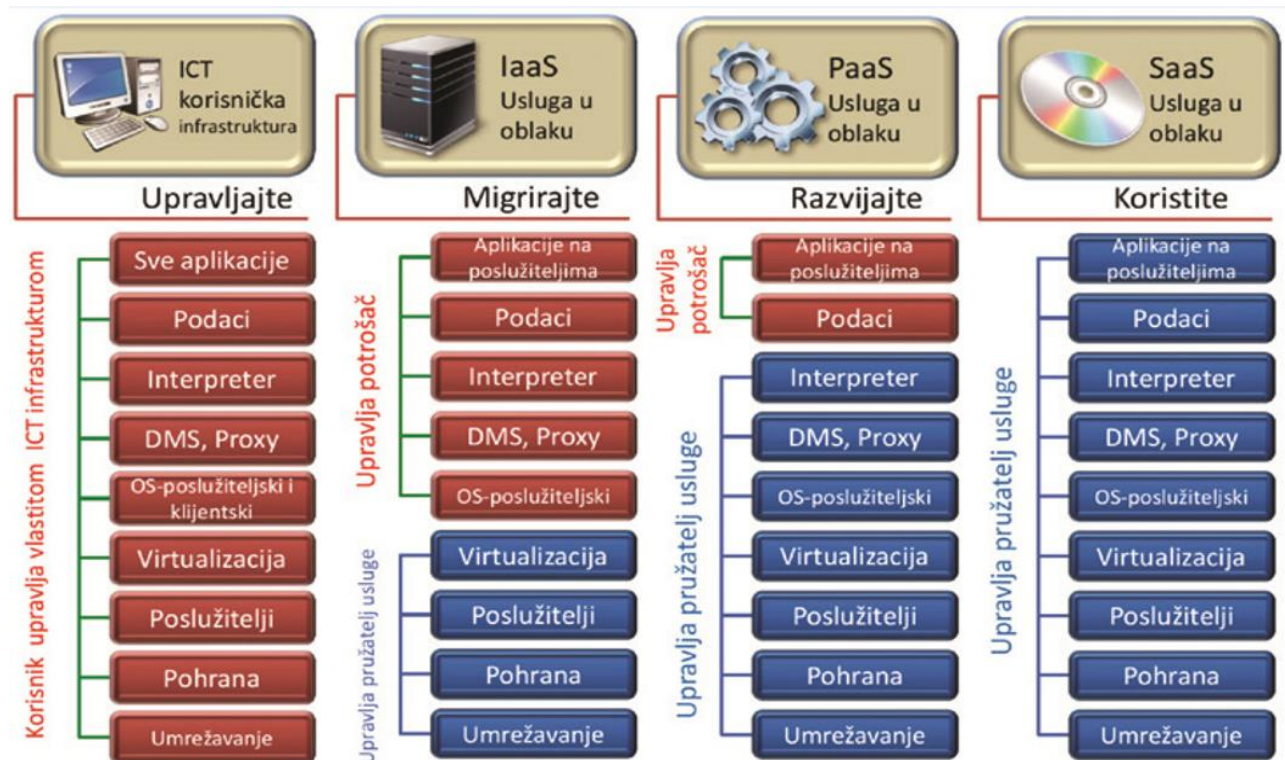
ICT korisnička infrastruktura

Upravljajte

Korisnik upravlja vlastitom ICT infrastrukturom

Sve aplikacije

Podaci

Interpreter

DMS, Proxy

OS-poslužiteljski i klijentski

Virtualizacija

Poslužitelji

Pohrana

Umrežavanje

IaaS Usluga u oblaku

Migrirajte

Upravlja potrošač

Aplikacije na poslužiteljima

Podaci

Interpreter

DMS, Proxy

OS-poslužiteljski

Upravlja pružatelj usluge

Virtualizacija

Poslužitelji

Pohrana

Umrežavanje

PaaS Usluga u oblaku

Razvijajte

Upravlja potrošač

Aplikacije na poslužiteljima

Podaci

Upravlja pružatelj usluge

Interpreter

DMS, Proxy

OS-poslužiteljski

Virtualizacija

Poslužitelji

Pohrana

Umrežavanje

SaaS Usluga u oblaku

Koristite

Upravlja pružatelj usluge

Aplikacije na poslužiteljima

Podaci

Interpreter

DMS, Proxy

OS-poslužiteljski

Virtualizacija

Poslužitelji

Pohrana

Umrežavanje